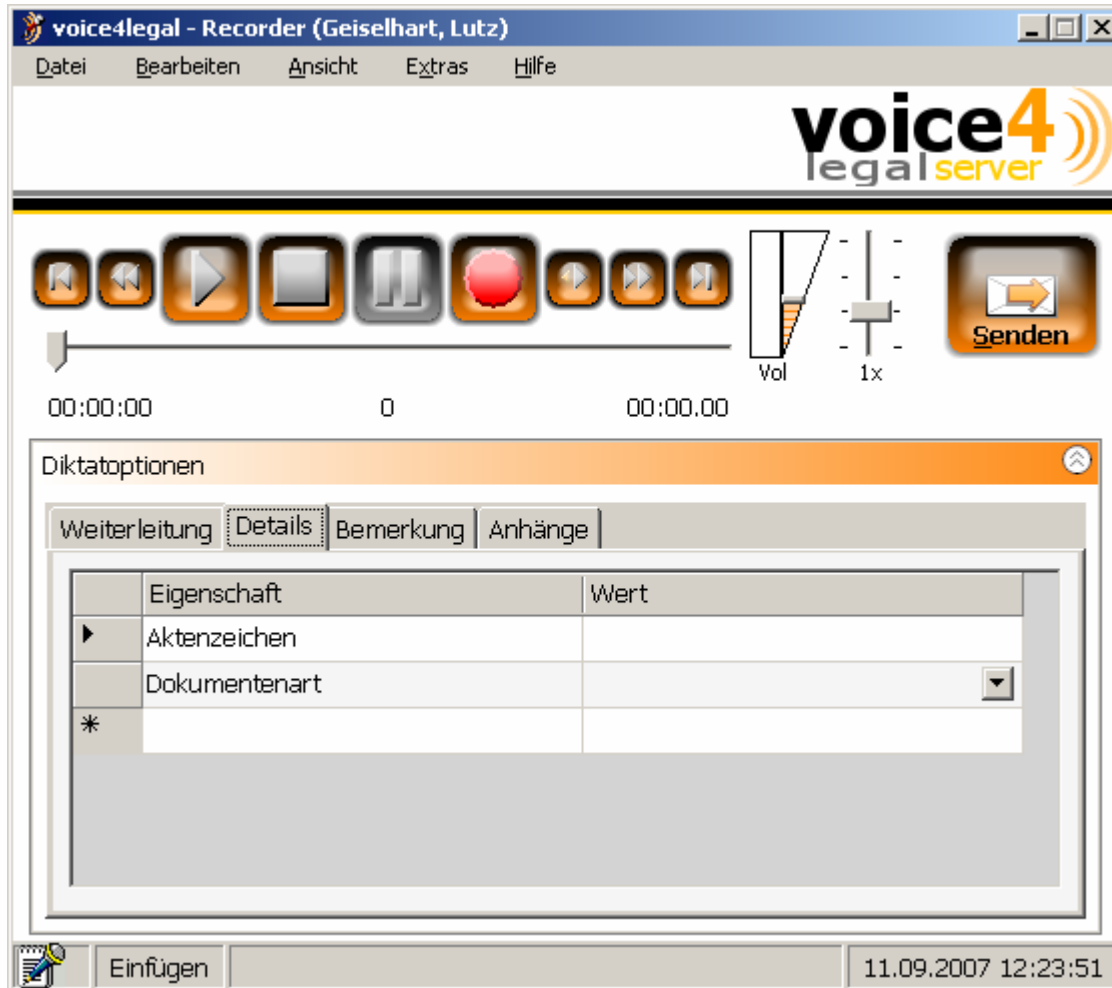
voice4legal - Recorder (Geiselhart, Lutz)

Datei Bearbeiten Ansicht Extras Hilfe

voice4 legal server

Vol 1x

Senden

00:00:00 0 00:00.00

Diktatoptionen

Weiterleitung Details Bemerkung Anhänge

| | Eigenschaft | Wert |
|---|---|---|
| ▶ | Aktenzeichen | |
| | Dokumentenart | |
| * | | |

Einfügen 11.09.2007 12:23:51